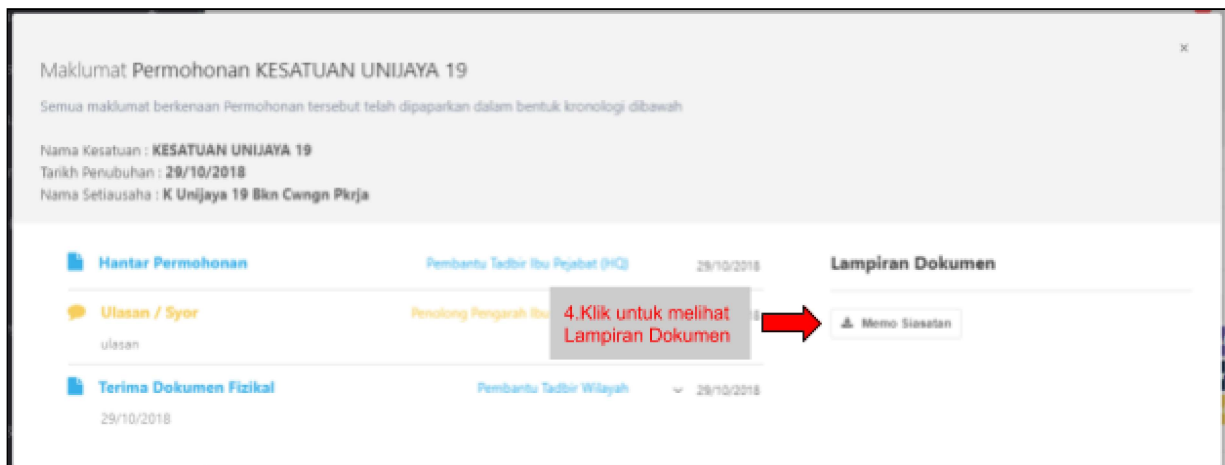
Maklumat Permohonan KESATUAN UNIJAYA 19

×

Semua maklumat berkenaan Permohonan tersebut telah dipaparkan dalam bentuk kronologi dibawah

Nama Kesatuan : KESATUAN UNIJAYA 19
Tarikh Penubuhan : 29/10/2018
Nama Setiausaha : K Unijaya 19 Bkn Cwngn Pkrja

Hantar Permohonan | Pembantu Tadbir Ibu Pejabat (HQ) | 29/10/2018

Ulasan / Syor | Penolong Pengarah Ibu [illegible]
ulasan

4.Klik untuk melihat Lampiran Dokumen

Terima Dokumen Fizikal | Pembantu Tadbir Wilayah | 29/10/2018
29/10/2018

Lampiran Dokumen

Memo Siasatan